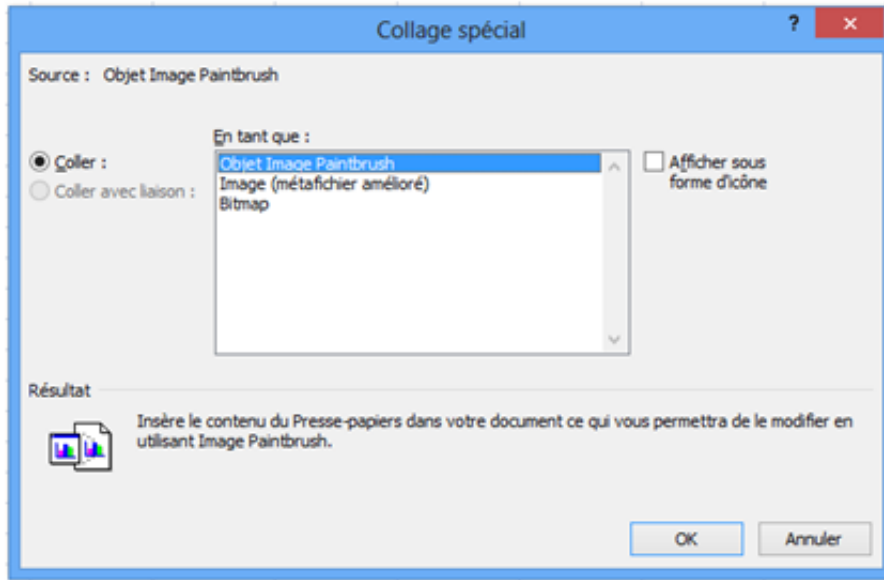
Collage spécial

?

Source : Objet Image Paintbrush

En tant que :

Coller :

Coller avec liaison :

Objet Image Paintbrush
Image (métafichier amélioré)
Bitmap

Afficher sous forme d'icône

Résultat

Insère le contenu du Presse-papiers dans votre document ce qui vous permettra de le modifier en utilisant Image Paintbrush.

OK

Annuler